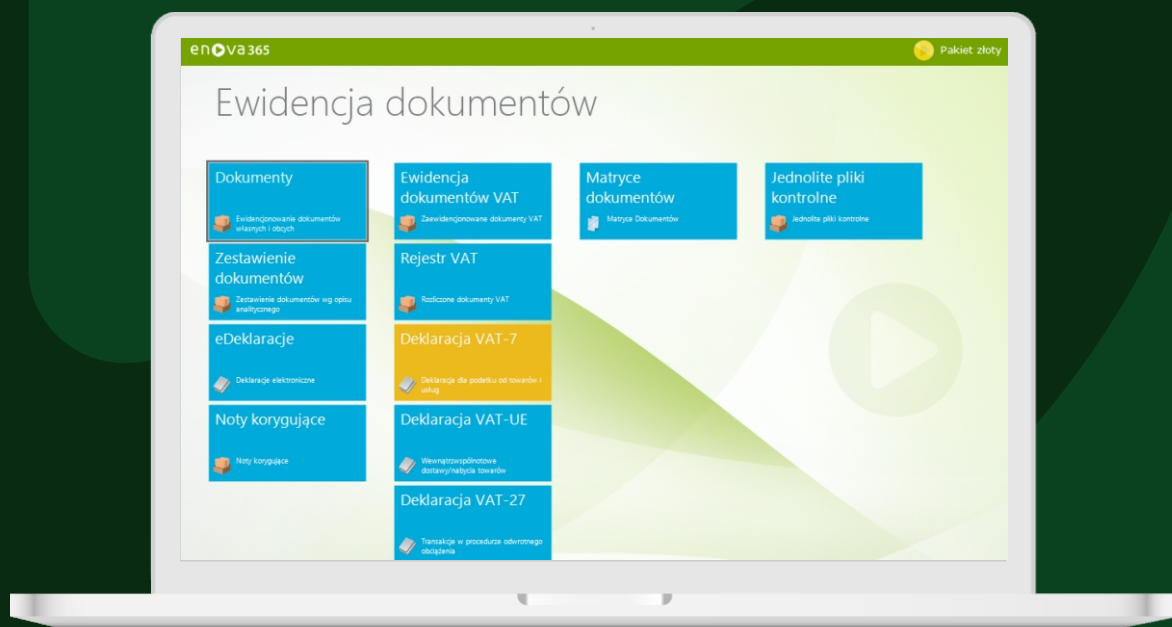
enova365

Pakiet złoty

Ewidencja dokumentów

Dokumenty
Ewidencjonowanie dokumentów własnych i obcych

Zestawienie dokumentów
Zestawienie dokumentów wg opisu analitycznego

eDeklaracje
Deklaracje elektroniczne

Noty korygujące
Noty korygujące

Ewidencja dokumentów VAT
Zaewidencjonowane dokumenty VAT

Rejestr VAT
Rozliczone dokumenty VAT

Deklaracja VAT-7
Deklaracja dla podatku od towarów i usług

Deklaracja VAT-UE
Wewnątrzwspólnotowe dostawy/nabycia towarów

Deklaracja VAT-27
Transakcje w procedurze odwrotnego obciążenia

Matryce dokumentów
Matryce Dokumentów

Jednolite pliki kontrolne
Jednolite pliki kontrolne